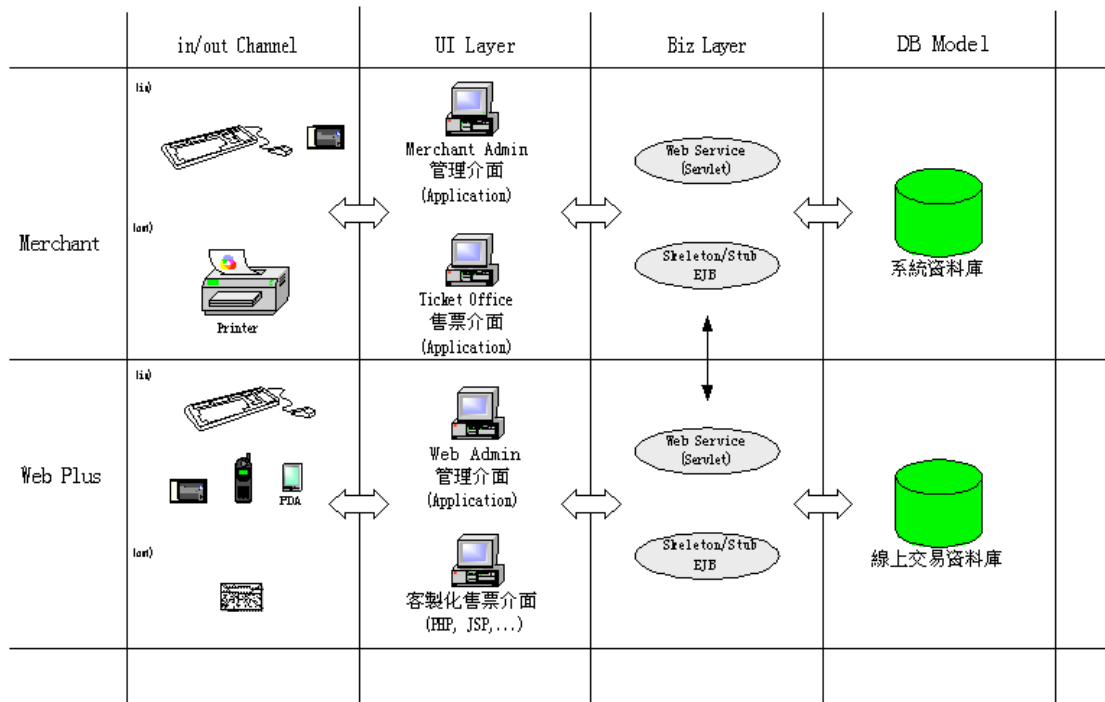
| | in/out Channel | UI Layer | Biz Layer | DB Model |
|---|---|---|---|---|
| Merchant | (in) (out) Printer | Merchant Admin 管理介面 (Application) Ticket Office 售票介面 (Application) | Web Service (Servlet) Skeleton/Stub EJB | 系統資料庫 |
| Web Plus | (in) PDA (out) | Web Admin 管理介面 (Application) 客製化售票介面 (PHP, JSP,...) | Web Service (Servlet) Skeleton/Stub EJB | 線上交易資料庫 |